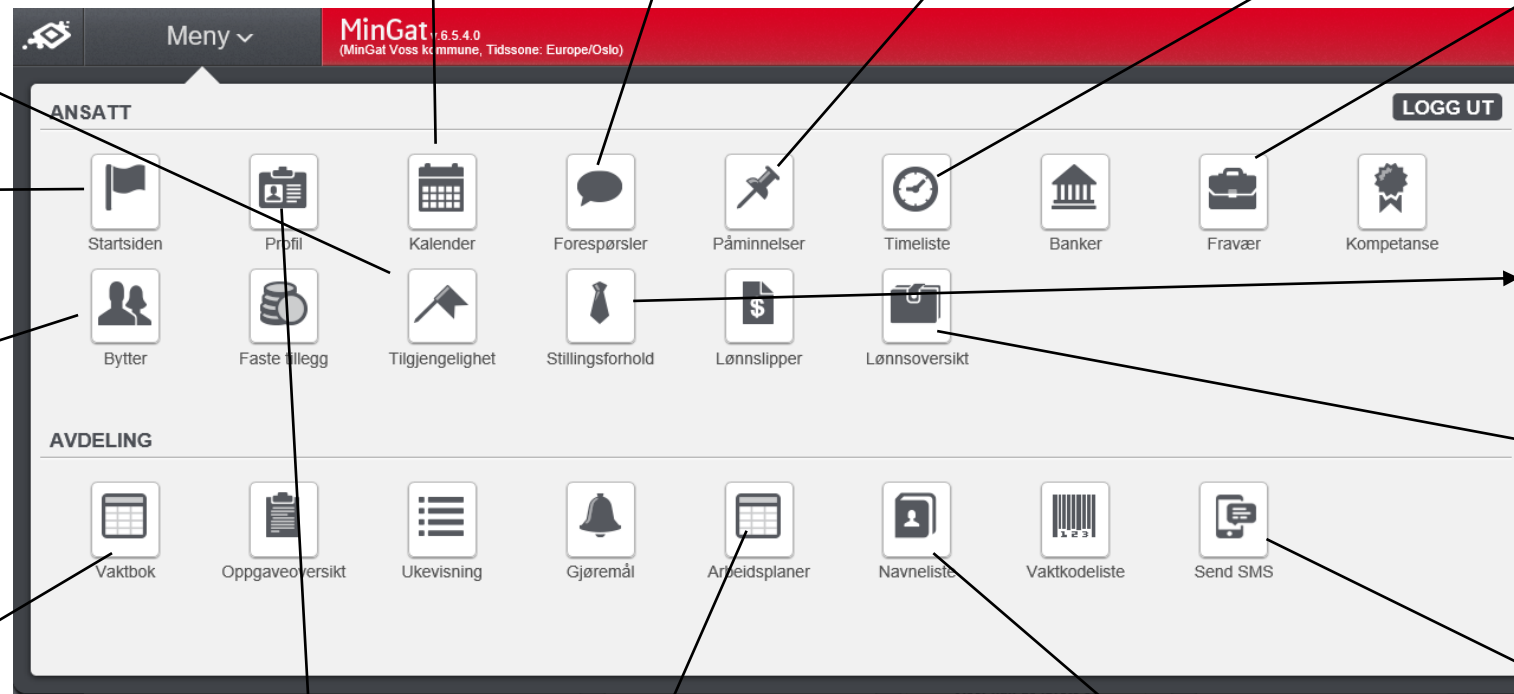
Meny

MinGat v.6.5.4.0
(MinGat Voss kommune, Tidssone: Europe/Oslo)

ANSATT

LOGG UT

Startsiden
Profil
Kalender
Forespørsler
Påminnelser
Timeliste
Banker
Fravær
Kompetanse

Bytter
Faste tillegg
Tilgjengelighet
Stillingsforhold
Lønnslipper
Lønnsoversikt

AVDELING

Vaktbok
Oppgaveoversikt
Ukevisning
Gjøremål
Arbeidsplaner
Navneliste
Vaktkodeliste
Send SMS